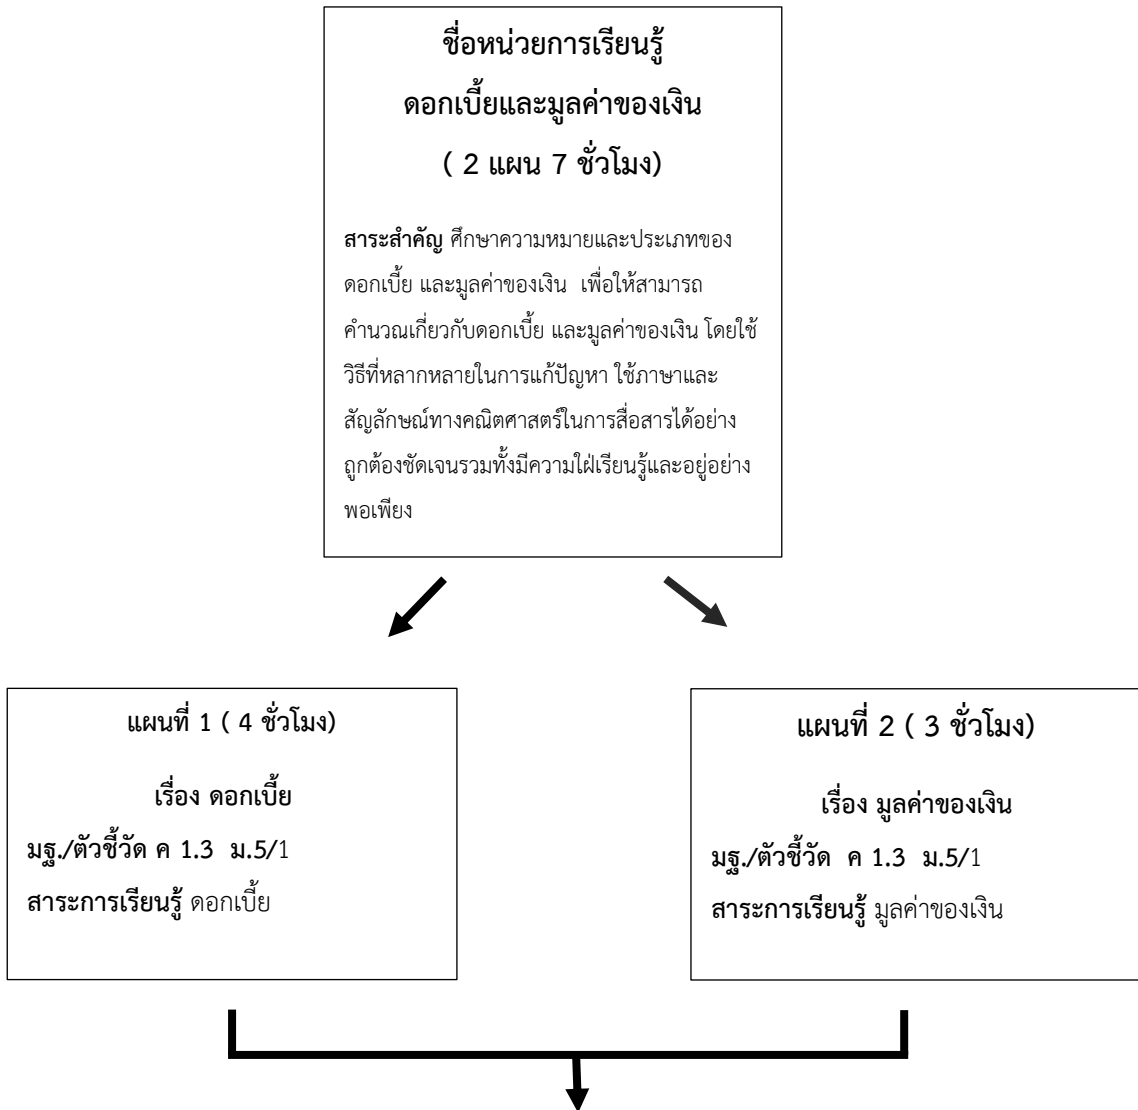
ชื่อหน่วยการเรียนรู้
ดอกเบี้ยและมูลค่าของเงิน
( 2 แผน 7 ชั่วโมง)

สาระสำคัญ ศึกษาความหมายและประเภทของดอกเบี้ย และมูลค่าของเงิน เพื่อให้สามารถคำนวณเกี่ยวกับดอกเบี้ย และมูลค่าของเงิน โดยใช้วิธีที่หลากหลายในการแก้ปัญหา ใช้ภาษาและสัญลักษณ์ทางคณิตศาสตร์ในการสื่อสารได้อย่างถูกต้องชัดเจนรวมทั้งมีความใฝ่เรียนรู้และอยู่อย่างพอเพียง

แผนที่ 1 ( 4 ชั่วโมง)

เรื่อง ดอกเบี้ย

มฐ./ตัวชี้วัด ค 1.3 ม.5/1

สาระการเรียนรู้ ดอกเบี้ย

แผนที่ 2 ( 3 ชั่วโมง)

เรื่อง มูลค่าของเงิน

มฐ./ตัวชี้วัด ค 1.3 ม.5/1

สาระการเรียนรู้ มูลค่าของเงิน